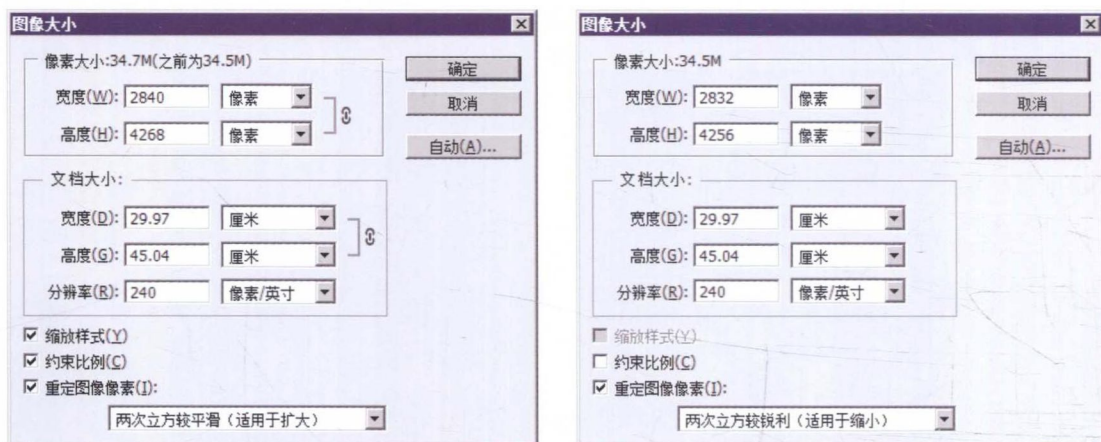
图像大小

像素大小:34.7M(之前为34.5M)

宽度(W): 2840 像素

高度(H): 4268 像素

确定

取消

自动(A)...

文档大小:

宽度(D): 29.97 厘米

高度(G): 45.04 厘米

分辨率(R): 240 像素/英寸

☑ 缩放样式(Y)

☑ 约束比例(C)

☑ 重定图像像素(I):

两次立方较平滑（适用于扩大）

图像大小

像素大小:34.5M

宽度(W): 2832 像素

高度(H): 4256 像素

确定

取消

自动(A)...

文档大小:

宽度(D): 29.97 厘米

高度(G): 45.04 厘米

分辨率(R): 240 像素/英寸

缩放样式(Y)

☐ 约束比例(C)

☑ 重定图像像素(I):

两次立方较锐利（适用于缩小）